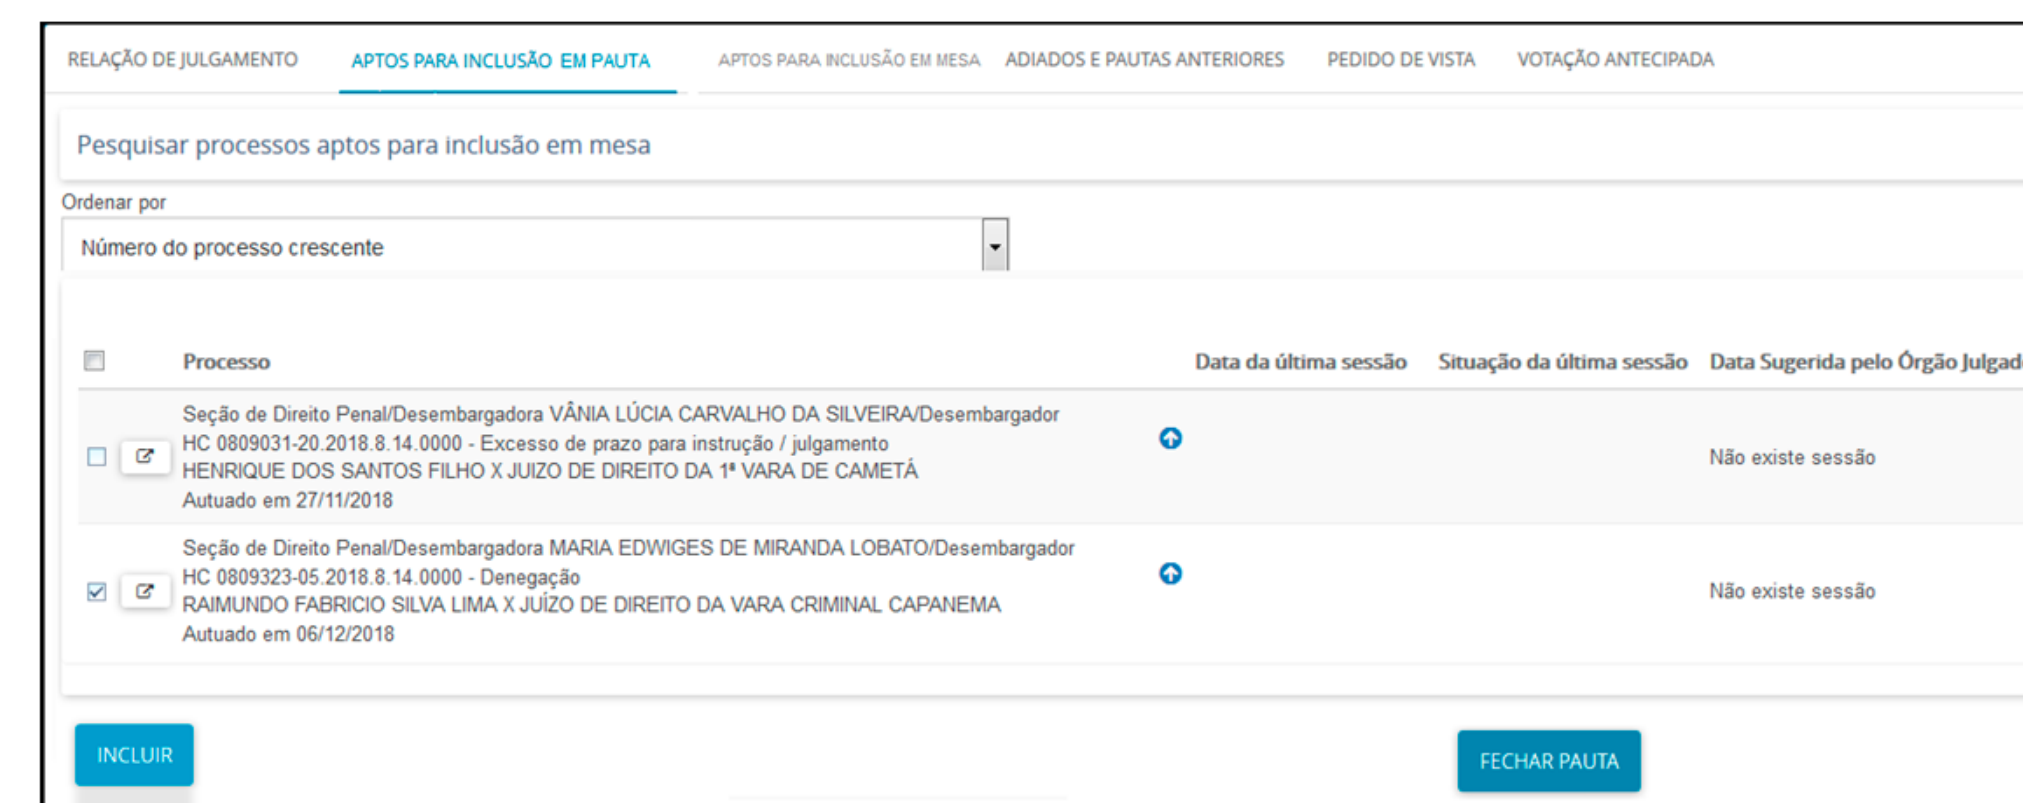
RELAÇÃO DE JULGAMENTO APTOS PARA INCLUSÃO EM PAUTA APTOS PARA INCLUSÃO EM MESA ADIADOS E PAUTAS ANTERIORES PEDIDO DE VISTA VOTAÇÃO ANTECIPADA

Pesquisar processos aptos para inclusão em mesa

Ordenar por

Número do processo crescente

| | Processo | Data da última sessão | Situação da última sessão | Data Sugerida pelo Órgão Julgad |
|---|---|---|---|---|
| | Seção de Direito Penal/Desembargadora VÂNIA LÚCIA CARVALHO DA SILVEIRA/Desembargador HC 0809031-20.2018.8.14.0000 - Excesso de prazo para instrução / julgamento HENRIQUE DOS SANTOS FILHO X JUIZO DE DIREITO DA 1ª VARA DE CAMETÁ Autuado em 27/11/2018 | | | Não existe sessão |
| | Seção de Direito Penal/Desembargadora MARIA EDWIGES DE MIRANDA LOBATO/Desembargador HC 0809323-05.2018.8.14.0000 - Denegação RAIMUNDO FABRICIO SILVA LIMA X JUÍZO DE DIREITO DA VARA CRIMINAL CAPANEMA Autuado em 06/12/2018 | | | Não existe sessão |

INCLUIR

FECHAR PAUTA